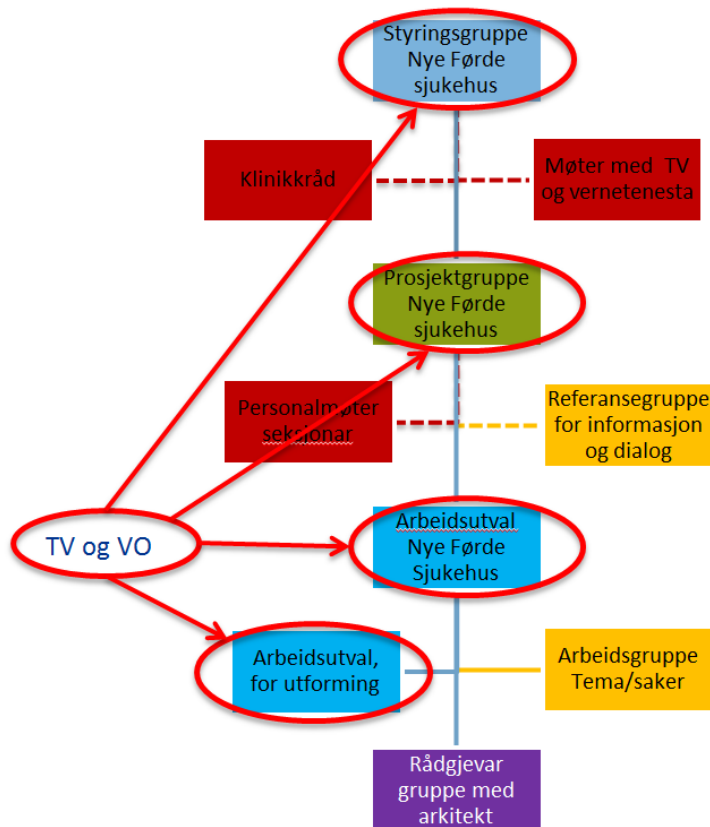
Styringsgruppe Nye Førde sjukehus

Klinikkråd

Møter med TV og vernetenesta

Prosjektgruppe Nye Førde sjukehus

Personalmøter seksjonar

Referansegruppe for informasjon og dialog

TV og VO

Arbeidsutval Nye Førde Sjukehus

Arbeidsutval, for utforming

Arbeidsgruppe Tema/saker

Rådgjevar gruppe med arkitekt